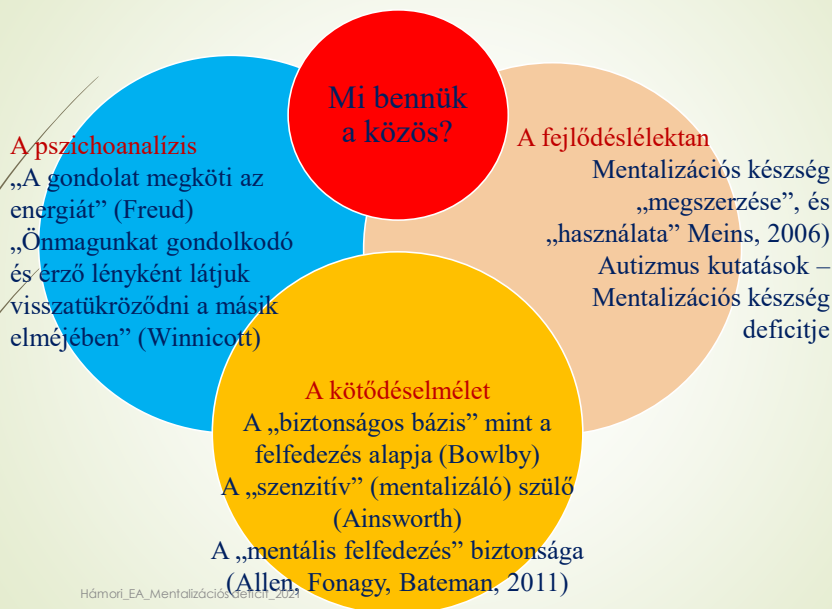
Mi bennük a közös?

A pszichoanalízis
„A gondolat megköti az energiát" (Freud)
„Önmagunkat gondolkodó és érző lényként látjuk visszatükröződni a másik elméjében" (Winnicott)

A fejlődéslélektan
Mentalizációs készség „megszerzése", és „használata" Meins, 2006)
Autizmus kutatások – Mentalizációs készség deficitje

A kötődéselmélet
A „biztonságos bázis" mint a felfedezés alapja (Bowlby)
A „szenzitív" (mentalizáló) szülő (Ainsworth)
A „mentális felfedezés" biztonsága (Allen, Fonagy, Bateman, 2011)

Hámori_EA_Mentalizációs deficit_2021